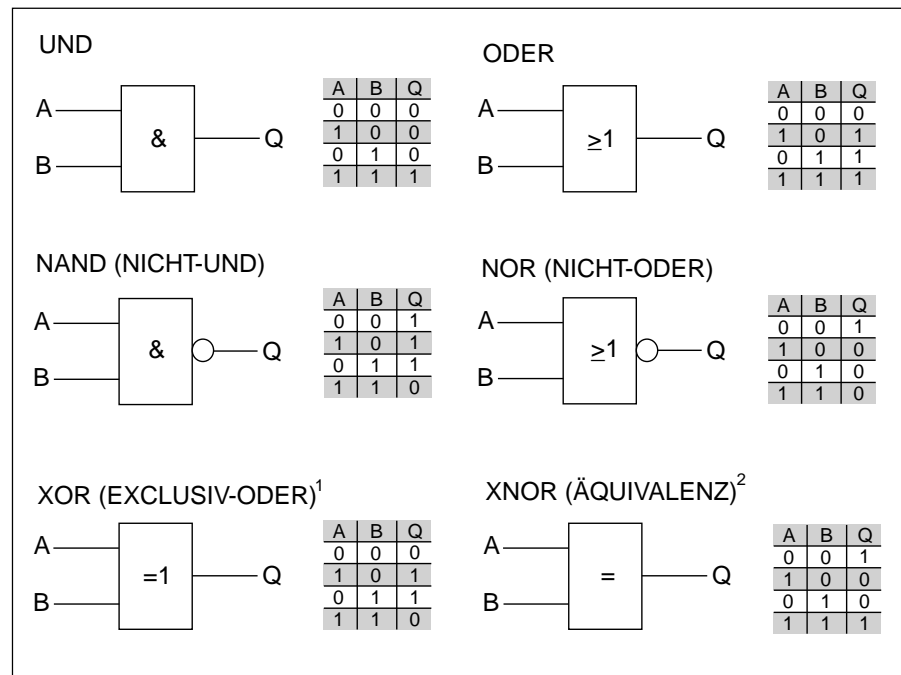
UND

A
B
&
Q

| A | B | Q |
|---|---|---|
| 0 | 0 | 0 |
| 1 | 0 | 0 |
| 0 | 1 | 0 |
| 1 | 1 | 1 |

ODER

A
B
$\geq 1$
Q

| A | B | Q |
|---|---|---|
| 0 | 0 | 0 |
| 1 | 0 | 1 |
| 0 | 1 | 1 |
| 1 | 1 | 1 |

NAND (NICHT-UND)

A
B
&
Q

| A | B | Q |
|---|---|---|
| 0 | 0 | 1 |
| 1 | 0 | 1 |
| 0 | 1 | 1 |
| 1 | 1 | 0 |

NOR (NICHT-ODER)

A
B
$\geq 1$
Q

| A | B | Q |
|---|---|---|
| 0 | 0 | 1 |
| 1 | 0 | 0 |
| 0 | 1 | 0 |
| 1 | 1 | 0 |

XOR (EXCLUSIV-ODER)$^1$

A
B
=1
Q

| A | B | Q |
|---|---|---|
| 0 | 0 | 0 |
| 1 | 0 | 1 |
| 0 | 1 | 1 |
| 1 | 1 | 0 |

XNOR (ÄQUIVALENZ)$^2$

A
B
=
Q

| A | B | Q |
|---|---|---|
| 0 | 0 | 1 |
| 1 | 0 | 0 |
| 0 | 1 | 0 |
| 1 | 1 | 1 |